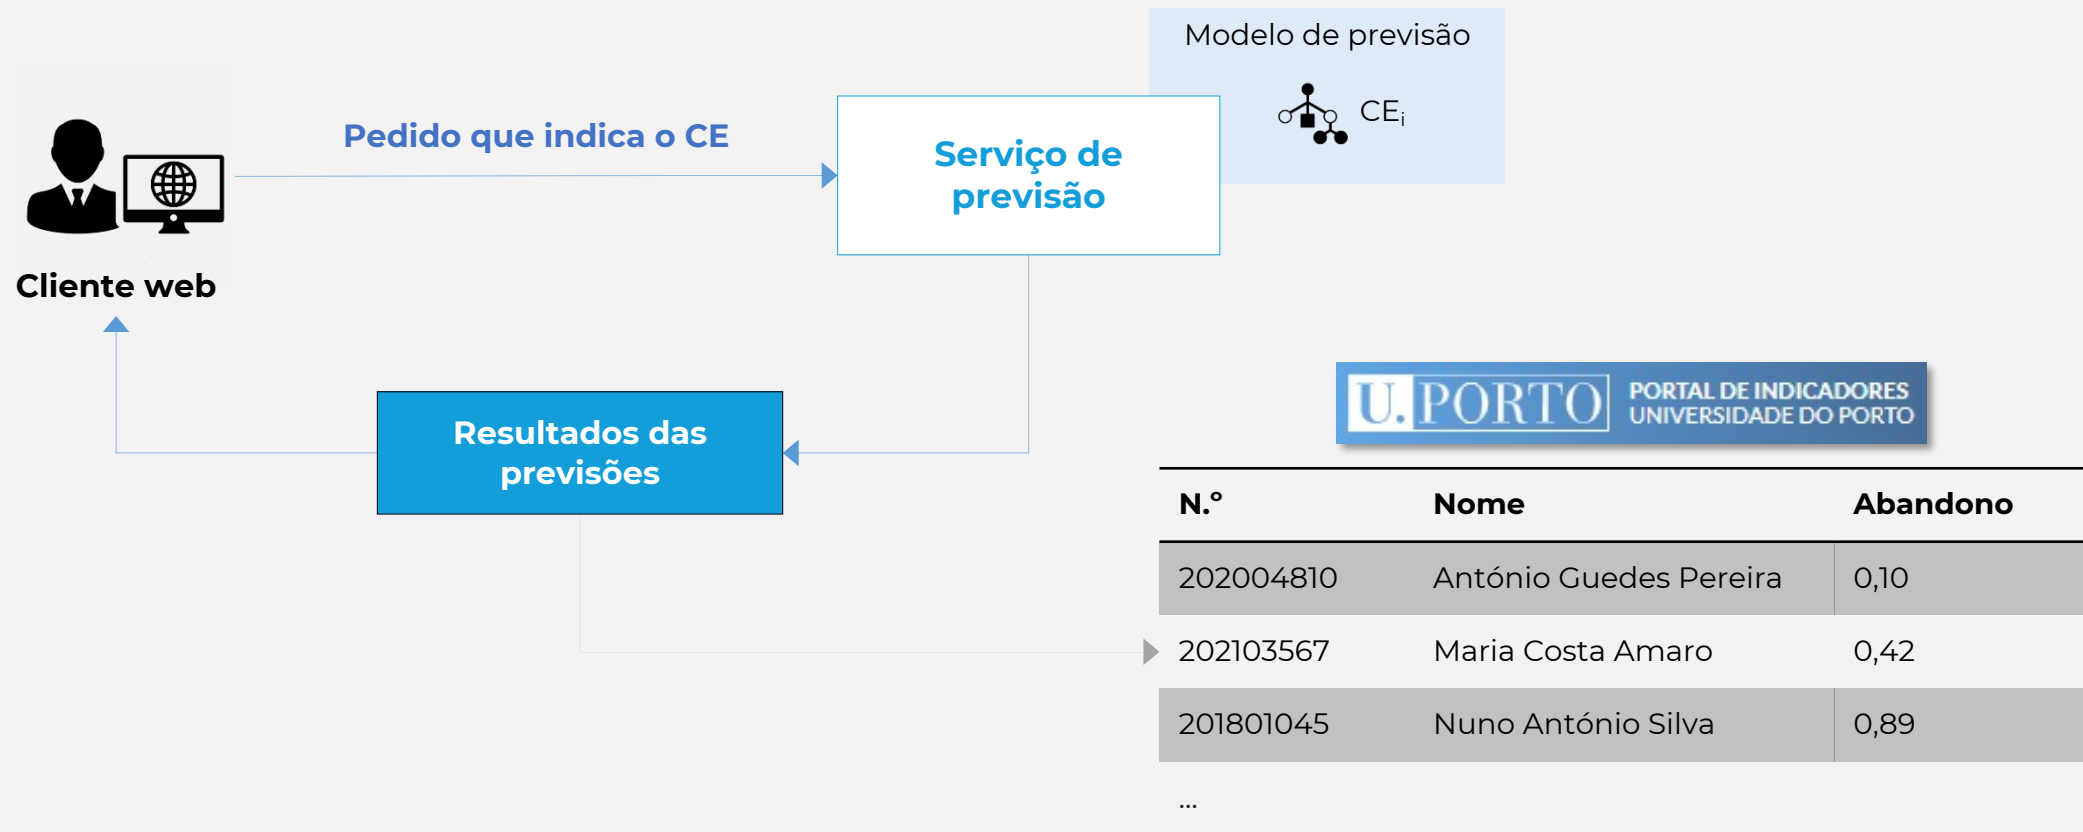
Modelo de previsão

$CE_i$

Pedido que indica o CE

Serviço de previsão

Cliente web

Resultados das previsões

U.PORTO PORTAL DE INDICADORES UNIVERSIDADE DO PORTO

| N.º | Nome | Abandono |
|---|---|---|
| 202004810 | António Guedes Pereira | 0,10 |
| 202103567 | Maria Costa Amaro | 0,42 |
| 201801045 | Nuno António Silva | 0,89 |

...